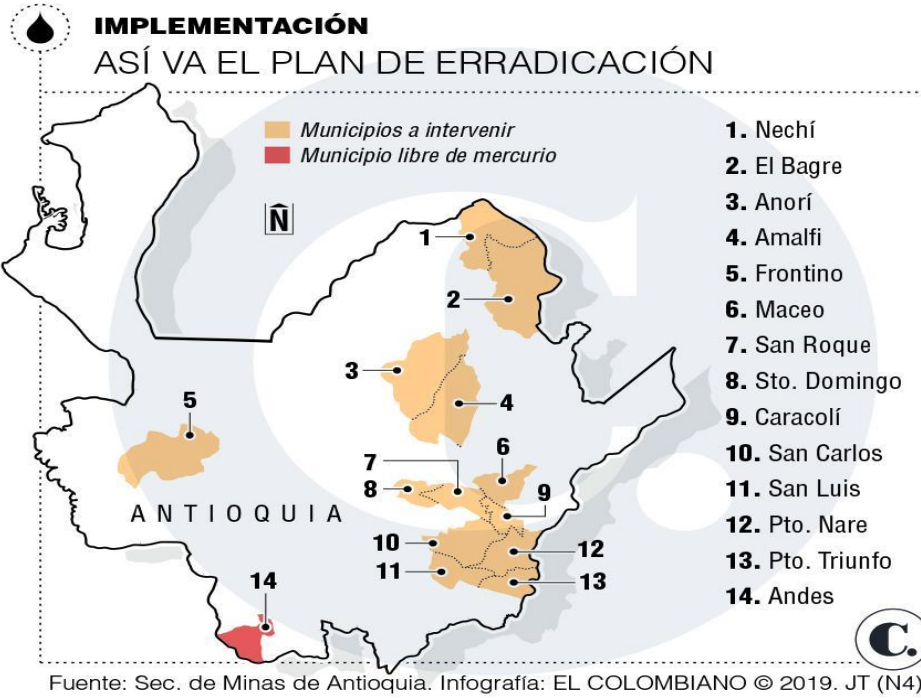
IMPLEMENTACIÓN
ASÍ VA EL PLAN DE ERRADICACIÓN

Municipios a intervenir
Municipio libre de mercurio

N

1. Nechí
2. El Bagre
3. Anorí
4. Amalfi
5. Frontino
6. Maceo
7. San Roque
8. Sto. Domingo
9. Caracolí
10. San Carlos
11. San Luis
12. Pto. Nare
13. Pto. Triunfo
14. Andes

1
2
3
4
5
6
7
8
9
10
11
12
13
14

ANTIOQUIA

C.

Fuente: Sec. de Minas de Antioquia. Infografía: EL COLOMBIANO © 2019. JT (N4)